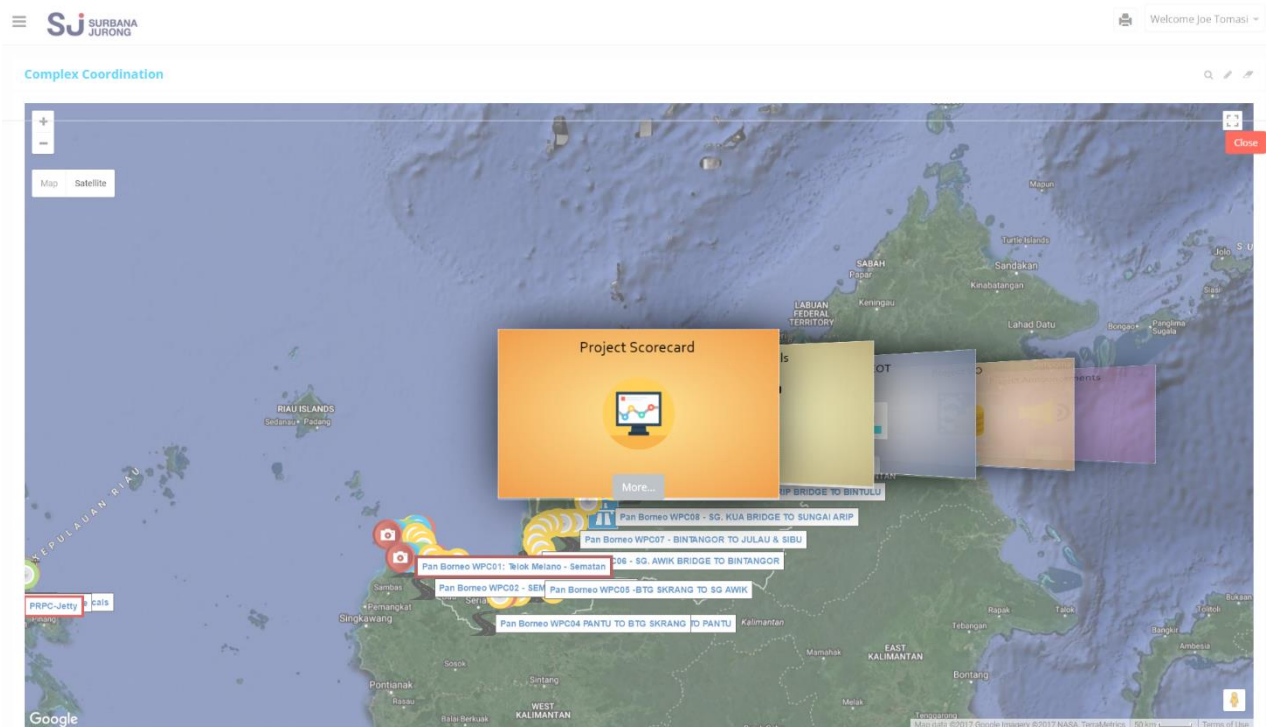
SJ SURBANA JURONG

Welcome Joe Tomasi

Complex Coordination

Close

Map Satellite

Project Scorecard

More...

ls

OT

Mapun

Turtle Islands

Jolo

SABAH

Papar

Sandakan

Kinabatangan

Keningau

LABUAN FEDERAL TERRITORY

Lahad Datu

Bongao

Panglima Sugala

RIAU ISLANDS

Sedanau Padang

KEPULAUAN RIAU

P BRIDGE TO BINTULU

Pan Borneo WPC08 - SG. KUA BRIDGE TO SUNGAI ARIP

Pan Borneo WPC07 - BINTANGOR TO JULAU & SIBU

06 - SG. AWIK BRIDGE TO BINTANGOR

Pan Borneo WPC01: Telok Melano - Sematan

Pan Borneo WPC02 - SEM

Pan Borneo WPC05 -BTG SKRANG TO SG AWIK

Pan Borneo WPC04 PANTU TO BTG SKRANG

O PANTU

PRPC-Jetty

cals

Sambas

Pemangkat

Singkawang

Seria

Kalimantan

Rapak

Talok

Tolitoli

Bukaan

Tebangan

Bangkir

Ambesia

Mamahak

EAST KALIMANTAN

Bontang

Sosok

Sintang

Pontianak

Rasau

WEST KALIMANTAN

Balai Berkuak

Melak

Tenggarong

Google

Map data ©2017 Google Imagery ©2017 NASA, TerraMetrics 50 km Terms of Use